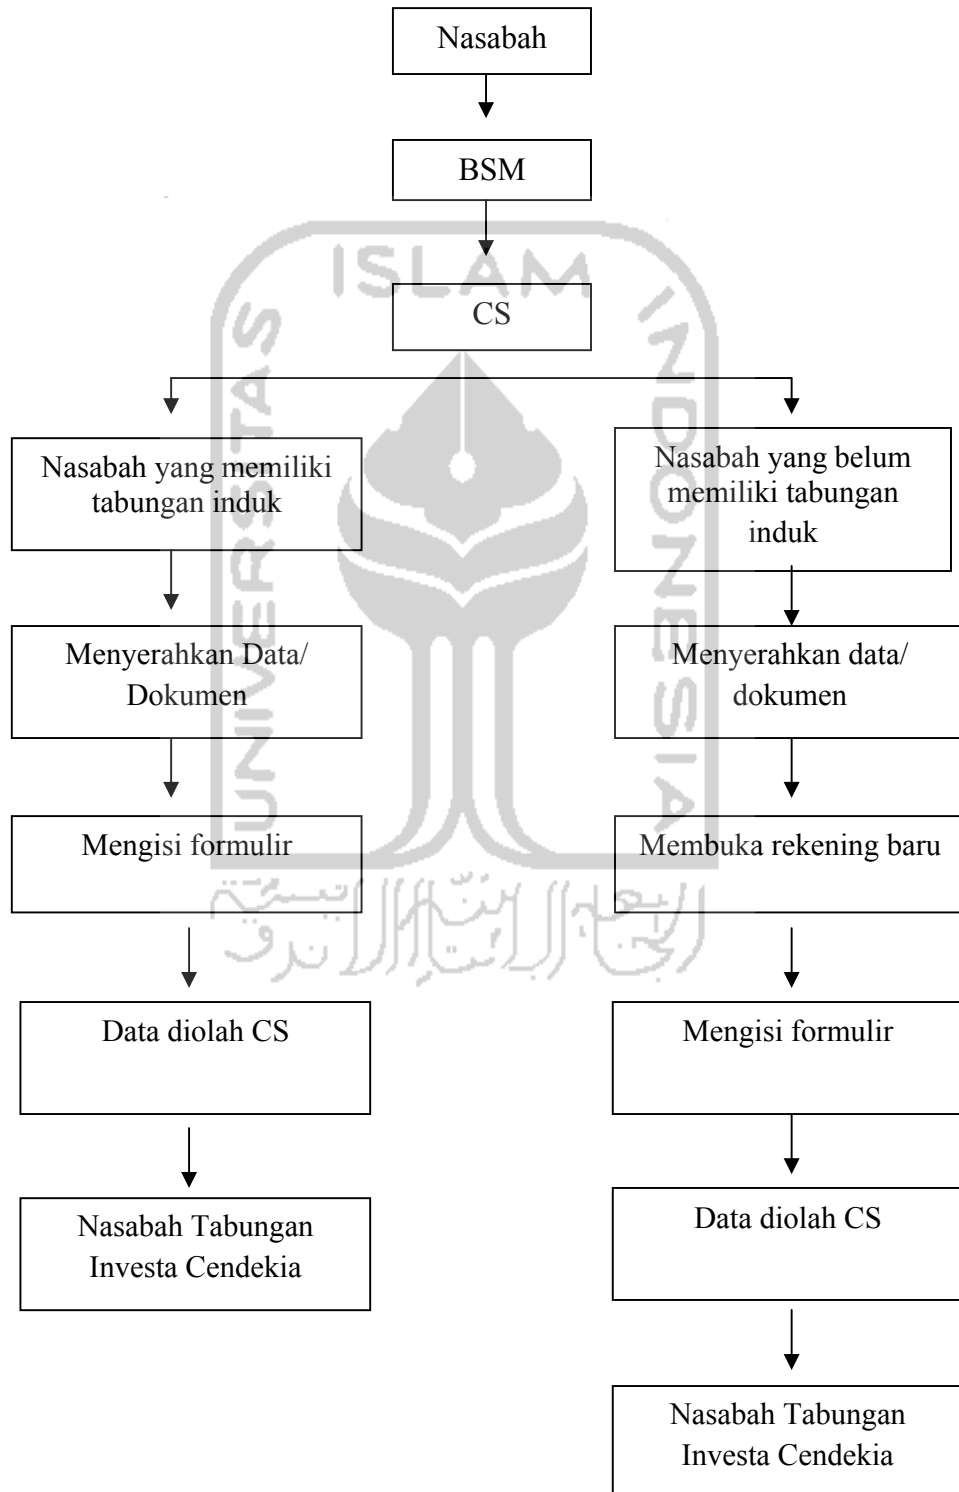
Nasabah

BSM

CS

Nasabah yang memiliki tabungan induk

Menyerahkan Data/ Dokumen

Mengisi formulir

Data diolah CS

Nasabah Tabungan Investa Cendekia

Nasabah yang belum memiliki tabungan induk

Menyerahkan data/ dokumen

Membuka rekening baru

Mengisi formulir

Data diolah CS

Nasabah Tabungan Investa Cendekia

ISLAM UNIVERSITAS INDONESIA